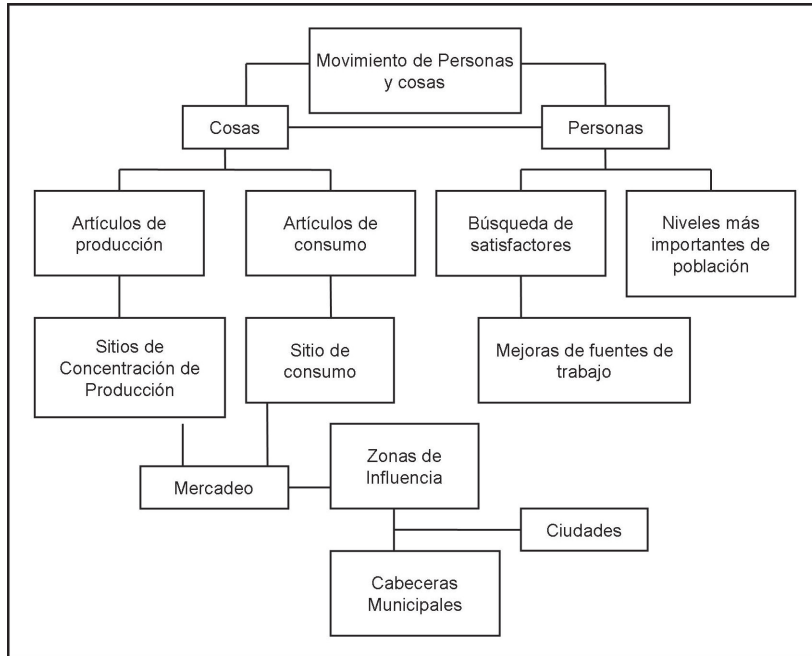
Movimiento de Personas y cosas

Cosas

Personas

Artículos de producción

Artículos de consumo

Búsqueda de satisfactores

Niveles más importantes de población

Sitios de Concentración de Producción

Sitio de consumo

Mejoras de fuentes de trabajo

Mercadeo

Zonas de Influencia

Ciudades

Cabeceras Municipales